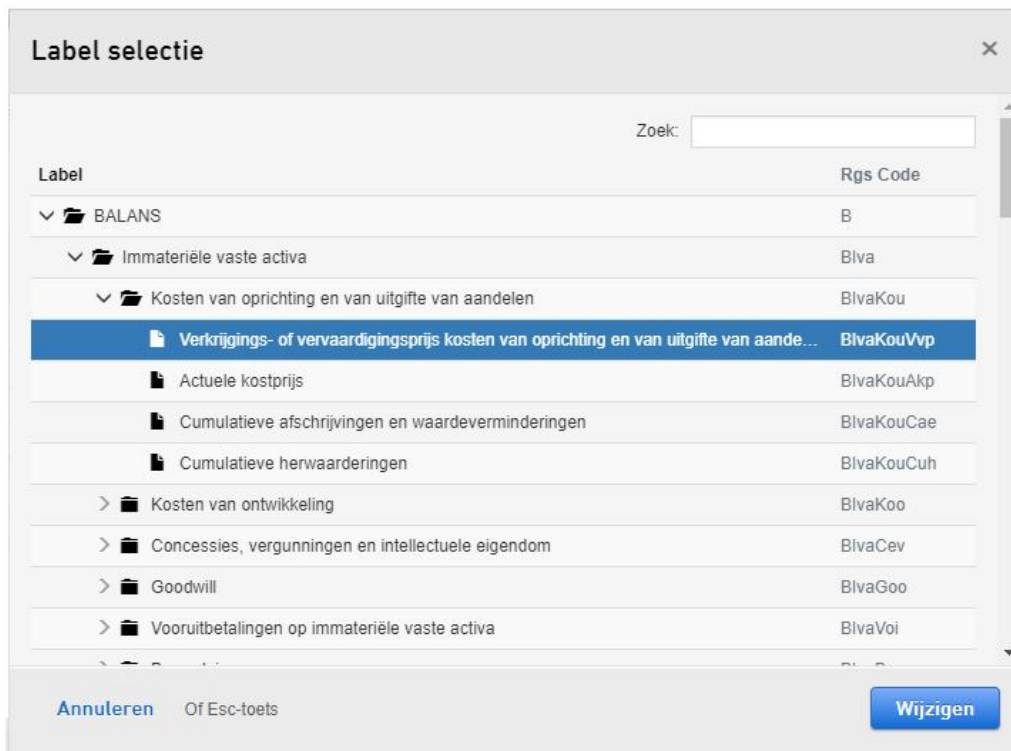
Label selectie

×

Zoek:

| Label | Rgs Code |
|---|---|
| BALANS | B |
| Immateriële vaste activa | BIva |
| Kosten van oprichting en van uitgifte van aandelen | BIvaKou |
| Verkrijgings- of vervaardigingsprijs kosten van oprichting en van uitgifte van aande... | BIvaKouVvp |
| Actuele kostprijs | BIvaKouAkp |
| Cumulatieve afschrijvingen en waardeverminderingen | BIvaKouCae |
| Cumulatieve herwaarderingen | BIvaKouCuh |
| Kosten van ontwikkeling | BIvaKoo |
| Concessies, vergunningen en intellectuele eigendom | BIvaCev |
| Goodwill | BIvaGoo |
| Vooruitbetalingen op immateriële vaste activa | BIvaVoi |
| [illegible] | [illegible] |

Annuleren Of Esc-toets

Wijzigen